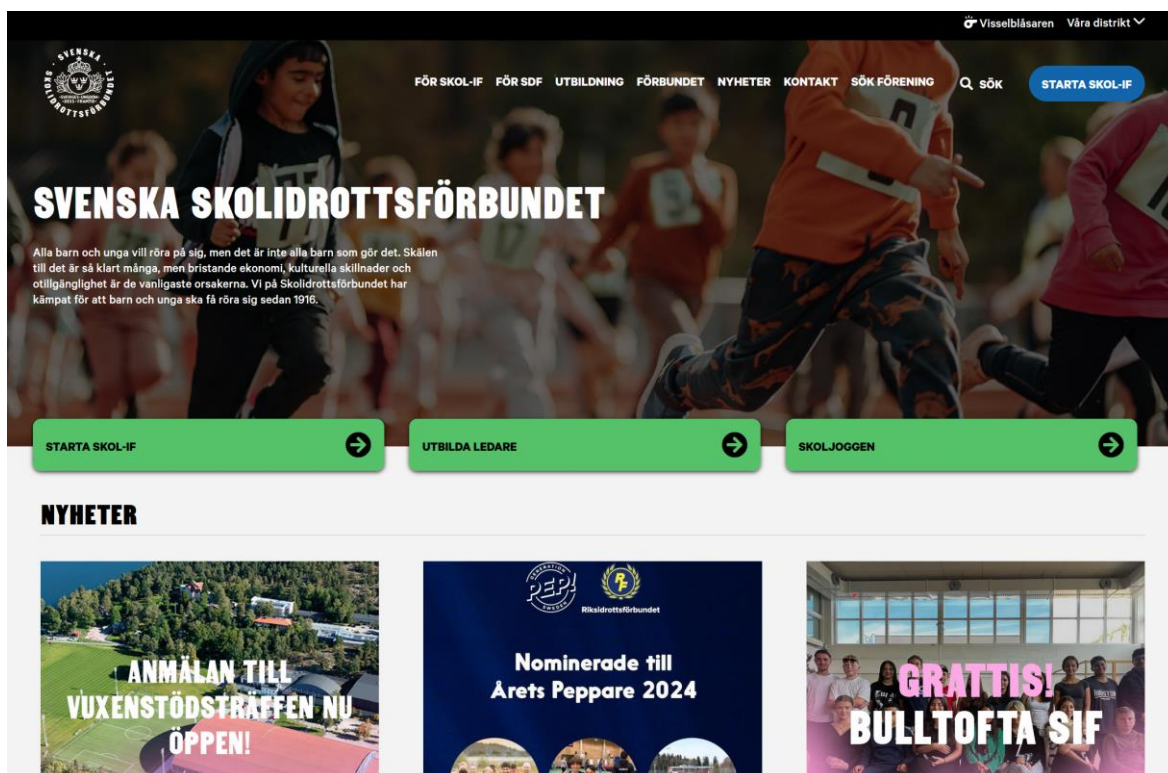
Visselblåsaren Våra distrikt

SVENSKA SKOLIDROTTSFÖRBUNDET

FÖR SKOL-IF FÖR SDF UTBILDNING FÖRBUNDET NYHETER KONTAKT SÖK FÖRENING SÖK STARTA SKOL-IF

SVENSKA SKOLIDROTTSFÖRBUNDET

Alla barn och unga vill röra på sig, men det är inte alla barn som gör det. Skälen till det är så klart många, men bristande ekonomi, kulturella skillnader och otillgänglighet är de vanligaste orsakerna. Vi på Skolidrottsförbundet har kämpat för att barn och unga ska få röra sig sedan 1916.

STARTA SKOL-IF

UTBILDA LEDARE

SKOLJOGGEN

NYHETER

ANMÄLAN TILL VUXENSTÖDSTRÄFFEN NU ÖPPEN!

REP! Riksidrottsförbundet

Nominerade till Årets Peppare 2024

GRATTIS! BULLTOFTA SIF